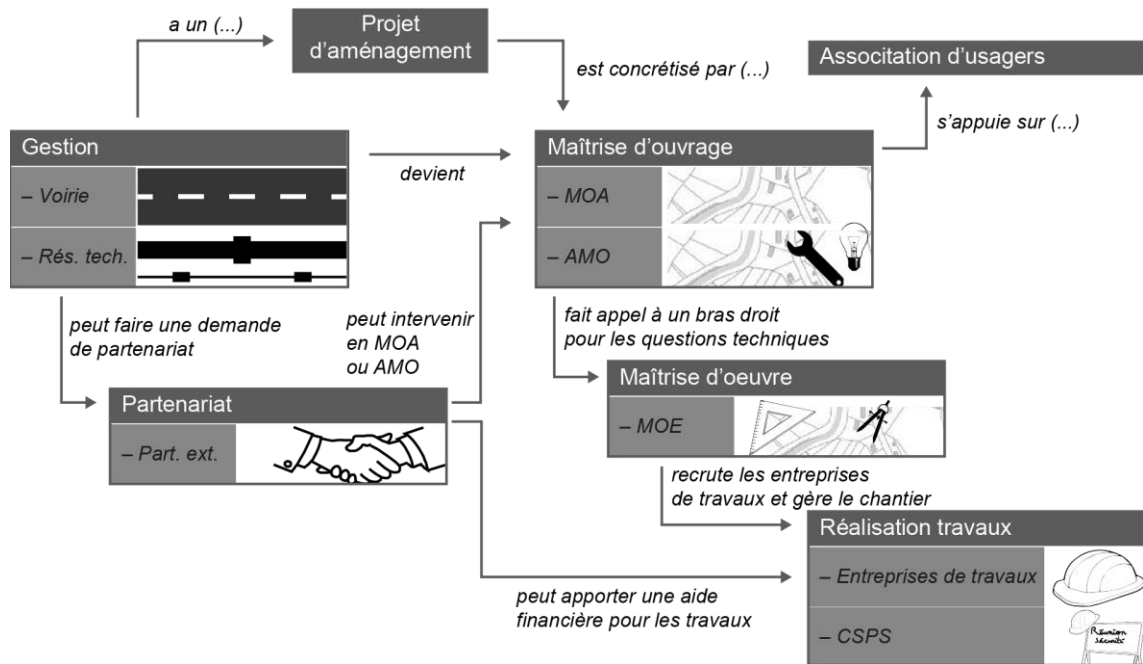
a un (...)

Projet d'aménagement

est concrétisé par (...)

Associtation d'usagers

s'appuie sur (...)

Gestion

– Voirie

– Rés. tech.

devient

Maîtrise d'ouvrage

– MOA

– AMO

peut faire une demande de partenariat

peut intervenir en MOA ou AMO

fait appel à un bras droit pour les questions techniques

Maîtrise d'oeuvre

– MOE

Partenariat

– Part. ext.

recrute les entreprises de travaux et gère le chantier

Réalisation travaux

– Entreprises de travaux

– CSPS

peut apporter une aide financière pour les travaux

Réunion sécurité